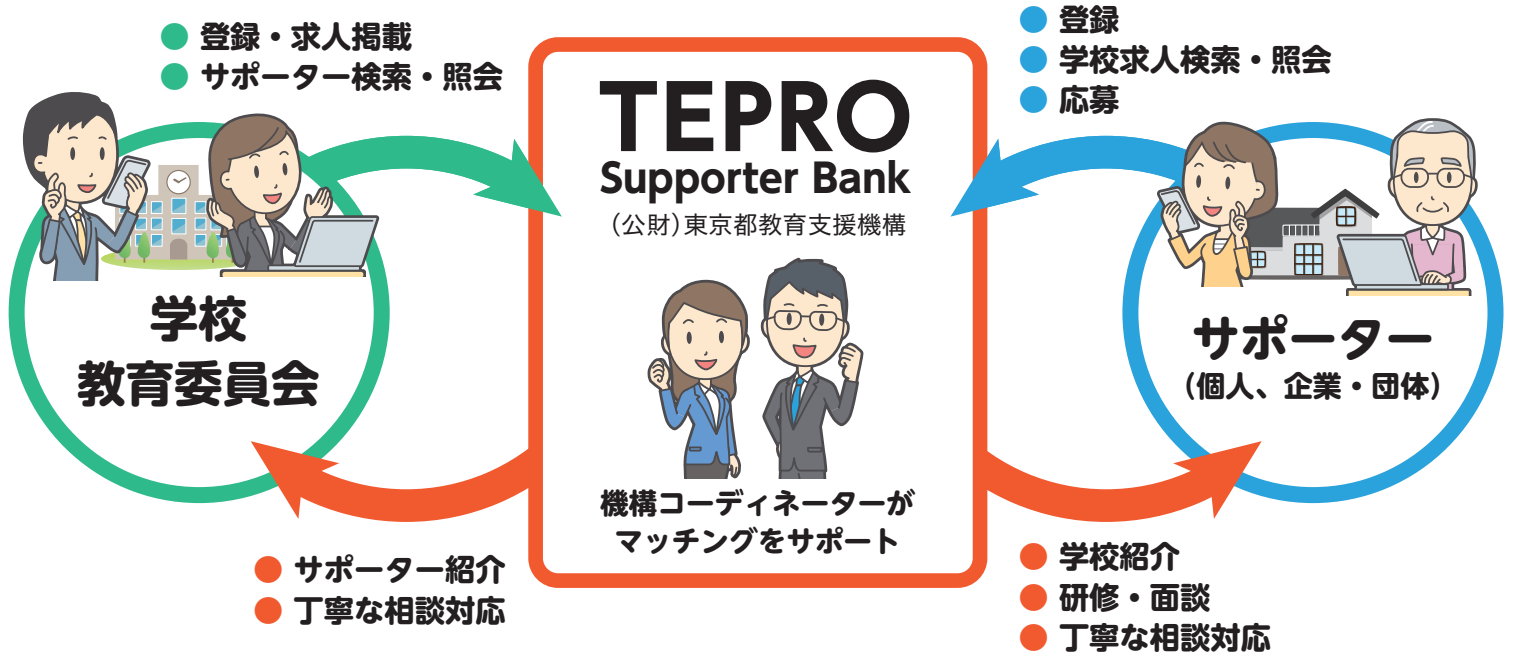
● 登録・求人掲載
● サポーター検索・照会

学校
教育委員会

TEPRO
Supporter Bank
（公財）東京都教育支援機構

機構コーディネーターが
マッチングをサポート

● 登録
● 学校求人検索・照会
● 応募

サポーター
（個人、企業・団体）

● サポーター紹介
● 丁寧な相談対応

● 学校紹介
● 研修・面談
● 丁寧な相談対応